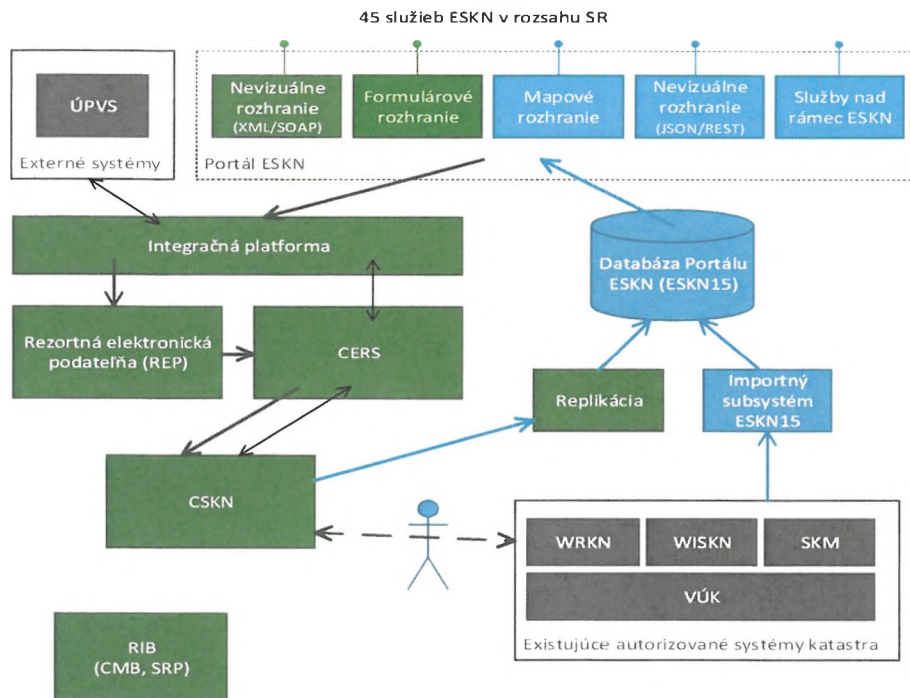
45 služieb ESKN v rozsahu SR

ÚPVS

Externé systémy

Nevizuálne rozhranie (XML/SOAP)

Formulárové rozhranie

Mapové rozhranie

Nevizuálne rozhranie (JSON/REST)

Služby nad rámec ESKN

Portál ESKN

Integračná platforma

Databáza Portálu ESKN (ESKN15)

Rezortná elektronická podateľňa (REP)

CERS

Replikácia

Importný subsystém ESKN15

CSKN

WRKN

WISKN

SKM

VÚK

Existujúce autorizované systémy katastra

RIB (CMB, SRP)